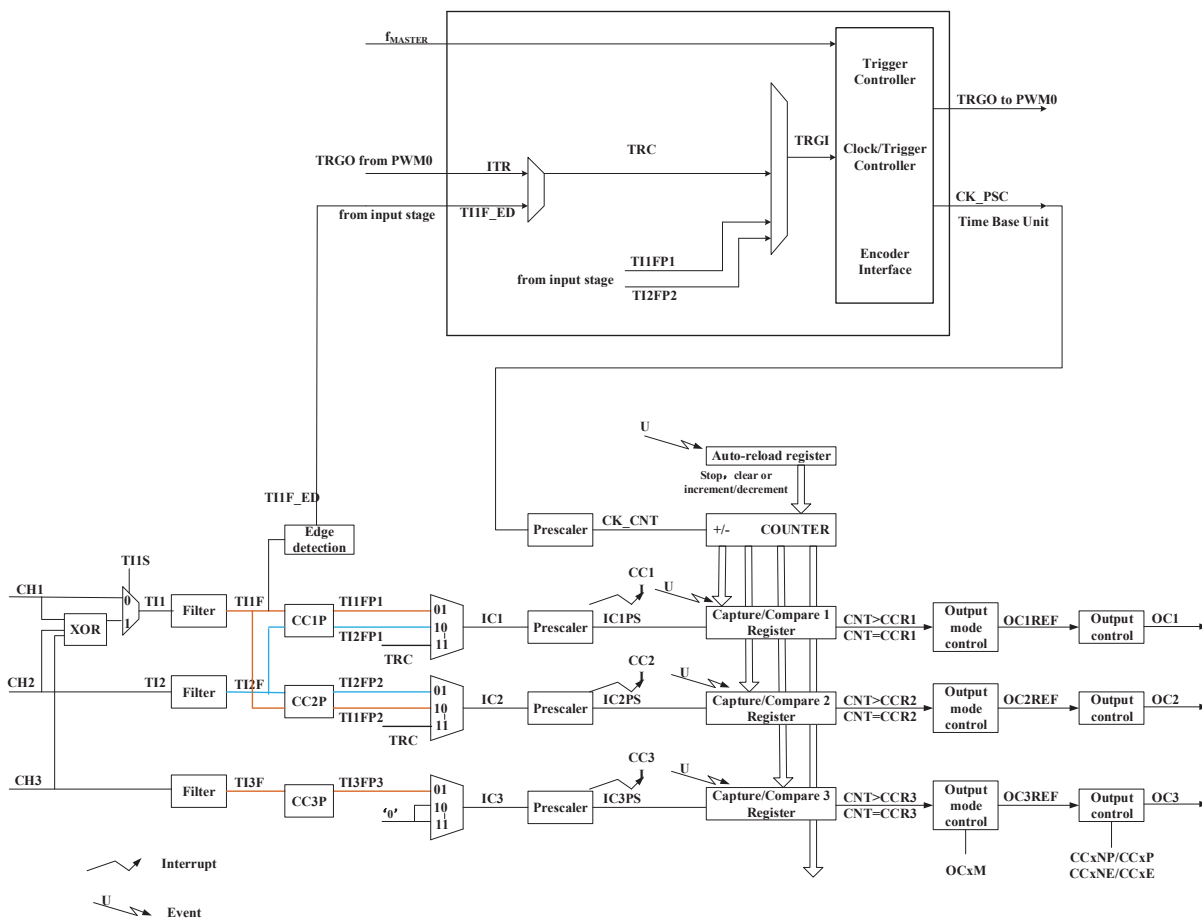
$f_{MASTER}$
Trigger Controller
TRGO to PWM0
TRGO from PWM0
ITR
TRC
TRGI
Clock/Trigger Controller
from input stage
TI1F_ED
CK_PSC
Time Base Unit
Encoder Interface
TI1FP1
from input stage
TI2FP2
U
Auto-reload register
Stop，clear or increment/decrement
TI1F_ED
Prescaler
CK_CNT
+/-
COUNTER
Edge detection
TI1S
CC1
CH1
0
TI1
Filter
TI1F
CC1P
TI1FP1
01
IC1
Prescaler
IC1PS
U
Capture/Compare 1 Register
CNT>CCR1
CNT=CCR1
Output mode control
OC1REF
Output control
OC1
XOR
1
TI2FP1
10
11
TRC
CC2
CH2
TI2
Filter
TI2F
CC2P
TI2FP2
01
IC2
Prescaler
IC2PS
U
Capture/Compare 2 Register
CNT>CCR2
CNT=CCR2
Output mode control
OC2REF
Output control
OC2
TI1FP2
10
11
TRC
CC3
CH3
Filter
TI3F
CC3P
TI3FP3
01
IC3
Prescaler
IC3PS
U
Capture/Compare 3 Register
CNT>CCR3
CNT=CCR3
Output mode control
OC3REF
Output control
OC3
'0'
10
11
Interrupt
OCxM
CCxNP/CCxP
CCxNE/CCxE
U
Event